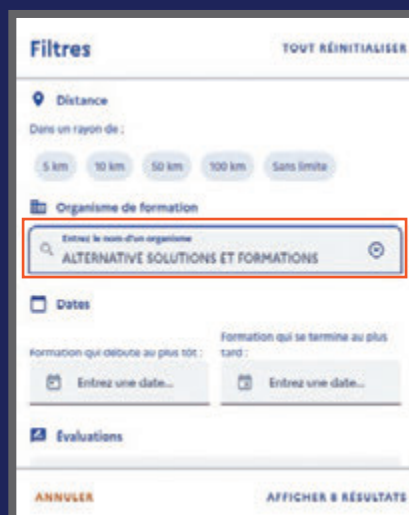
Filtres

TOUT RÉINITIALISER

Distance

Dans un rayon de :

5 km
10 km
50 km
100 km
Sans limite

Organisme de formation

Entrez le nom d'un organisme
ALTERNATIVE SOLUTIONS ET FORMATIONS

Dates

Formation qui débute au plus tôt :
Entrez une date...

Formation qui se termine au plus tard :
Entrez une date...

Évaluations

ANNULER

AFFICHER 8 RÉSULTATS